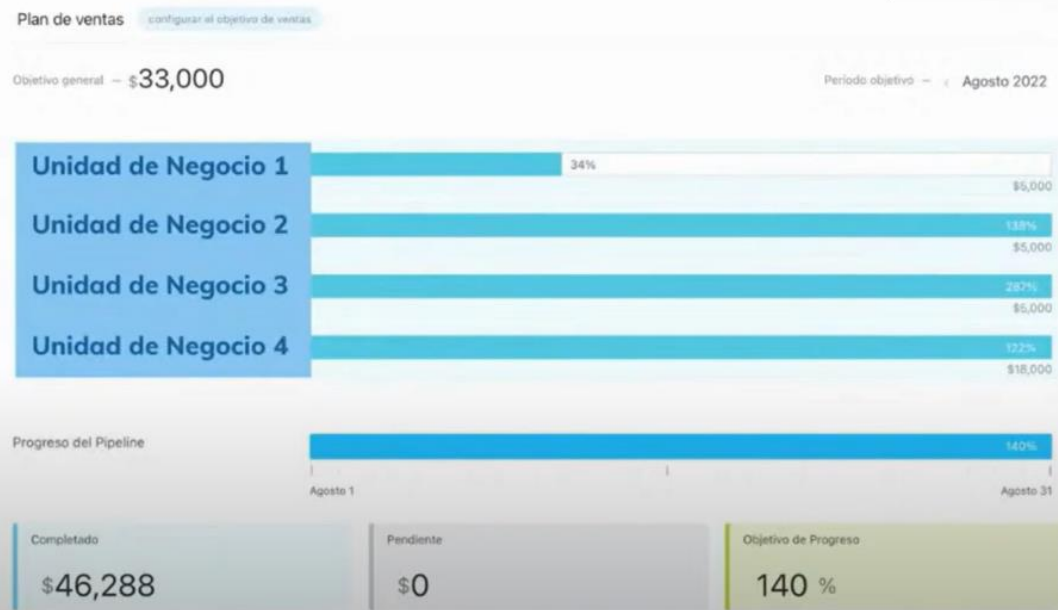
Plan de ventas configurar el objetivo de ventas

Objetivo general – $33,000

Periodo objetivo – ‹ Agosto 2022

Unidad de Negocio 1
34%
$5,000

Unidad de Negocio 2
138%
$5,000

Unidad de Negocio 3
287%
$5,000

Unidad de Negocio 4
122%
$18,000

Progreso del Pipeline
140%
Agosto 1
Agosto 31

Completado
$46,288

Pendiente
$0

Objetivo de Progreso
140 %